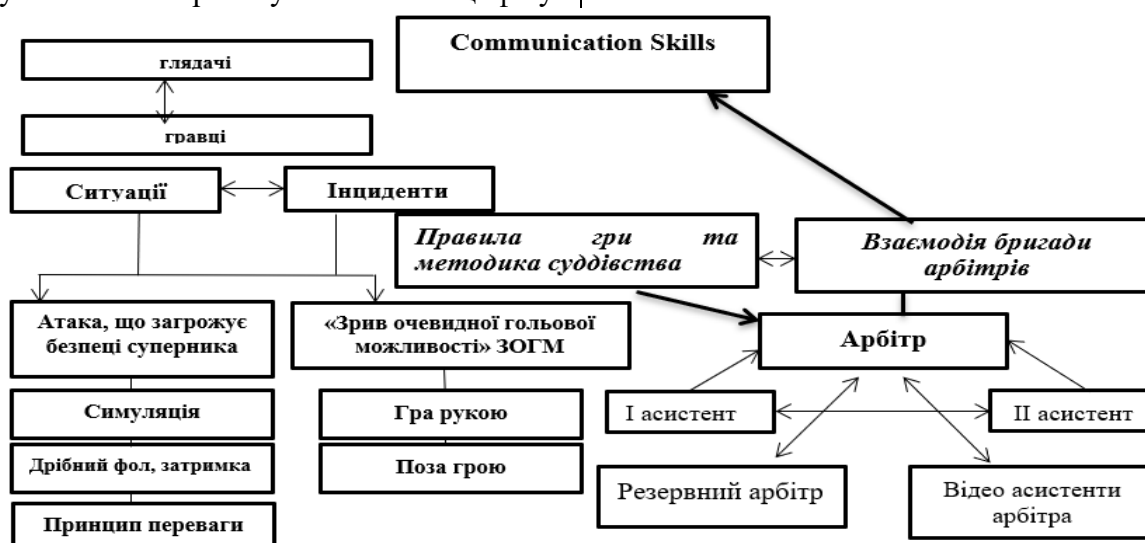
глядачі

гравці

Ситуації

Інциденти

Communication Skills

Правила гри та методика суддівства

Взаємодія бригади арбітрів

Атака, що загрожує безпеці суперника

«Зрив очевидної гольової можливості» ЗОГМ

Арбітр

Симуляція

Гра рукою

І асистент

ІІ асистент

Дрібний фол, затримка

Поза грою

Резервний арбітр

Відео асистенти арбітра

Принцип переваги